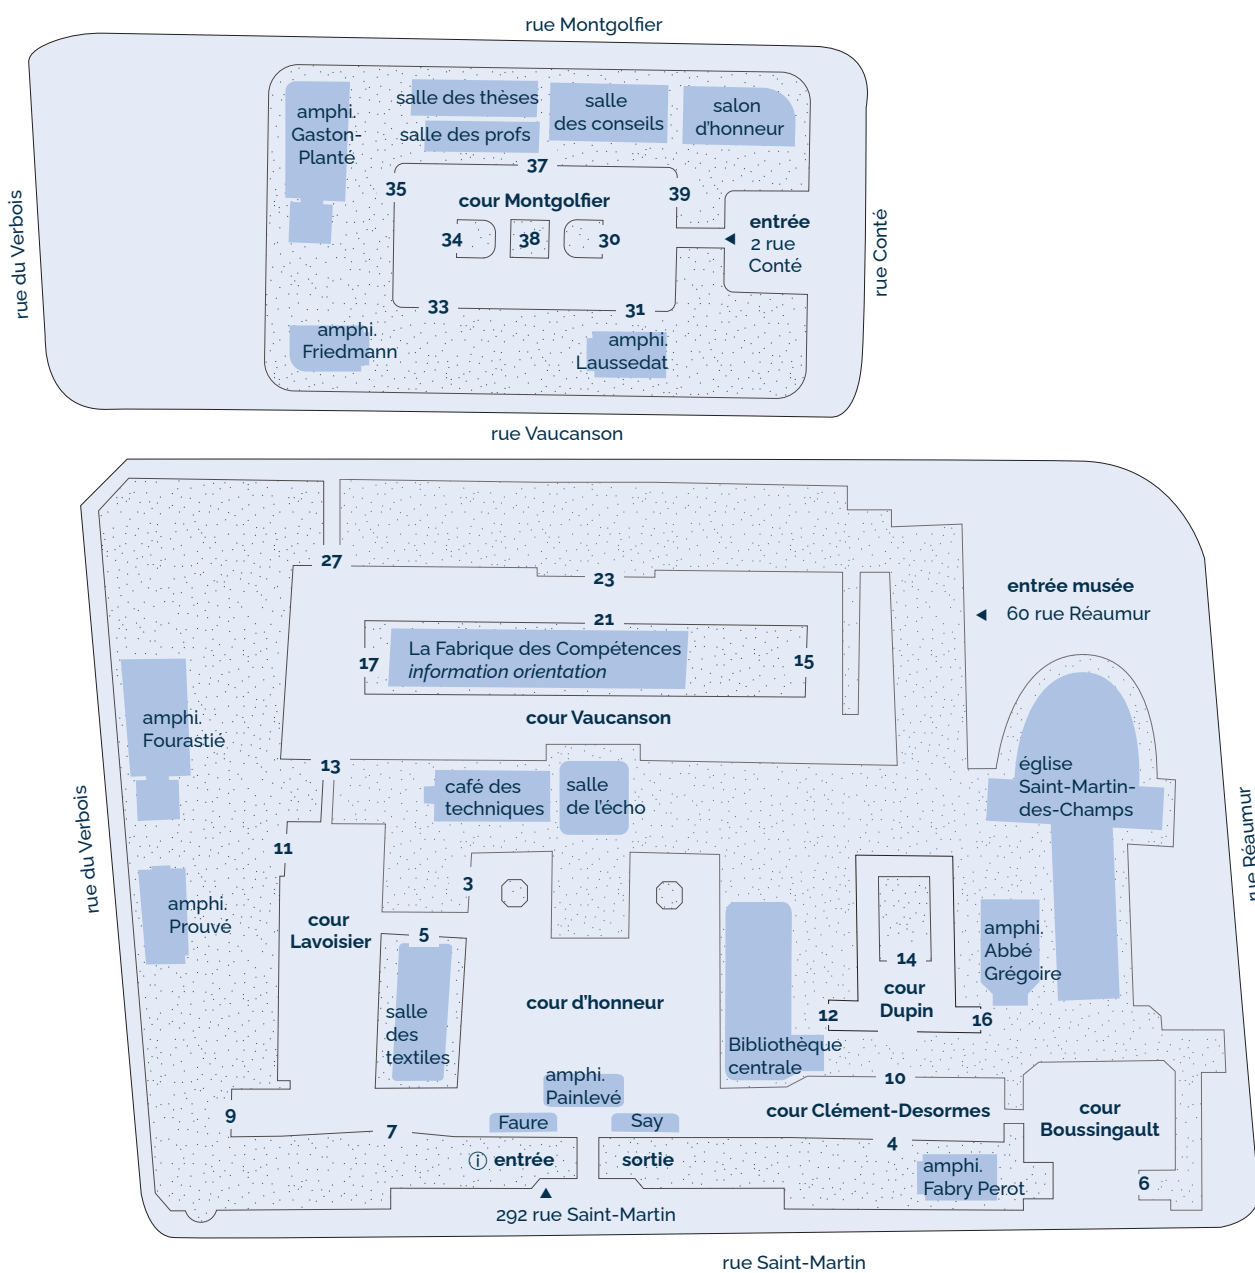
rue Montgolfier

rue du Verbois

amphi. Gaston-Planté

salle des thèses

salle des profs

salle des conseils

salon d'honneur

37

35

39

cour Montgolfier

34

38

30

entrée 2 rue Conté

rue Conté

33

31

amphi. Friedmann

amphi. Laussedat

rue Vaucanson

27

23

entrée musée

60 rue Réaumur

21

17

La Fabrique des Compétences
*information orientation*

15

amphi. Fourastié

cour Vaucanson

13

café des techniques

salle de l'écho

église Saint-Martin-des-Champs

rue Réaumur

rue du Verbois

11

3

amphi. Prouvé

cour Lavoisier

5

14

amphi. Abbé Grégoire

salle des textiles

cour d'honneur

cour Dupin

12

16

Bibliothèque centrale

9

amphi. Painlevé

10

cour Clément-Desormes

cour Boussingault

7

Faure

Say

4

ⓘ entrée

sortie

amphi. Fabry Perot

6

292 rue Saint-Martin

rue Saint-Martin